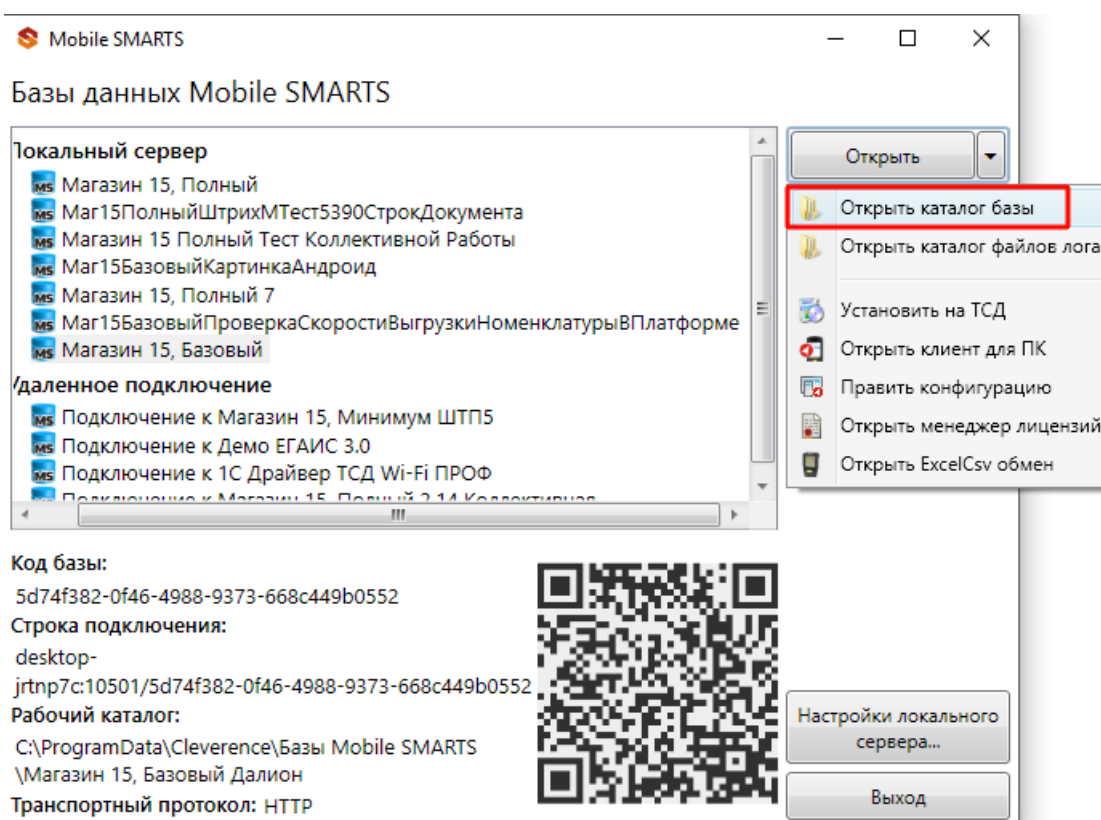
Mobile SMARTS

Базы данных Mobile SMARTS

Локальный сервер
Магазин 15, Полный
Маг15ПолныйШтрихМТест5390СтрокДокумента
Магазин 15 Полный Тест Коллективной Работы
Маг15БазовыйКартинкаАндроид
Магазин 15, Полный 7
Маг15БазовыйПроверкаСкоростиВыгрузкиНоменклатурыВПлатформе
Магазин 15, Базовый
Удаленное подключение
Подключение к Магазин 15, Минимум ШТП5
Подключение к Демо ЕГАИС 3.0
Подключение к 1С Драйвер ТСД Wi-Fi ПРОФ
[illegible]

Открыть
Открыть каталог базы
Открыть каталог файлов лога
Установить на ТСД
Открыть клиент для ПК
Править конфигурацию
Открыть менеджер лицензий
Открыть ExcelCsv обмен

Код базы:
5d74f382-0f46-4988-9373-668c449b0552
Строка подключения:
desktop-jrtnp7c:10501/5d74f382-0f46-4988-9373-668c449b0552
Рабочий каталог:
C:\ProgramData\Cleverence\Базы Mobile SMARTS\Магазин 15, Базовый Далион
Транспортный протокол: HTTP

Настройки локального сервера...
Выход